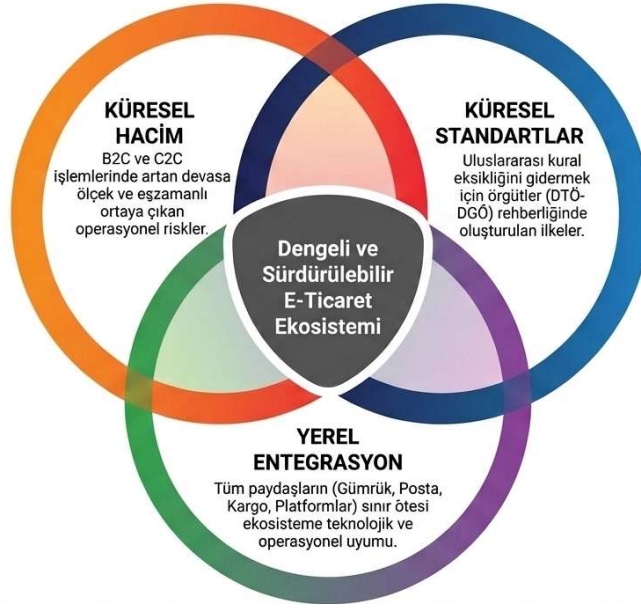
KÜRESEL HACİM

B2C ve C2C işlemlerinde artan devasa ölçek ve eşzamanlı ortaya çıkan operasyonel riskler.

KÜRESEL STANDARTLAR

Uluslararası kural eksikliğini gidermek için örgütler (DTÖ-DGÖ) rehberliğinde oluşturulan ilkeler.

Dengeli ve Sürdürülebilir E-Ticaret Ekosistemi

YEREL ENTEGRASYON

Tüm paydaşların (Gümrük, Posta, Kargo, Platformlar) sınır ötesi ekosisteme teknolojik ve operasyonel uyumu.